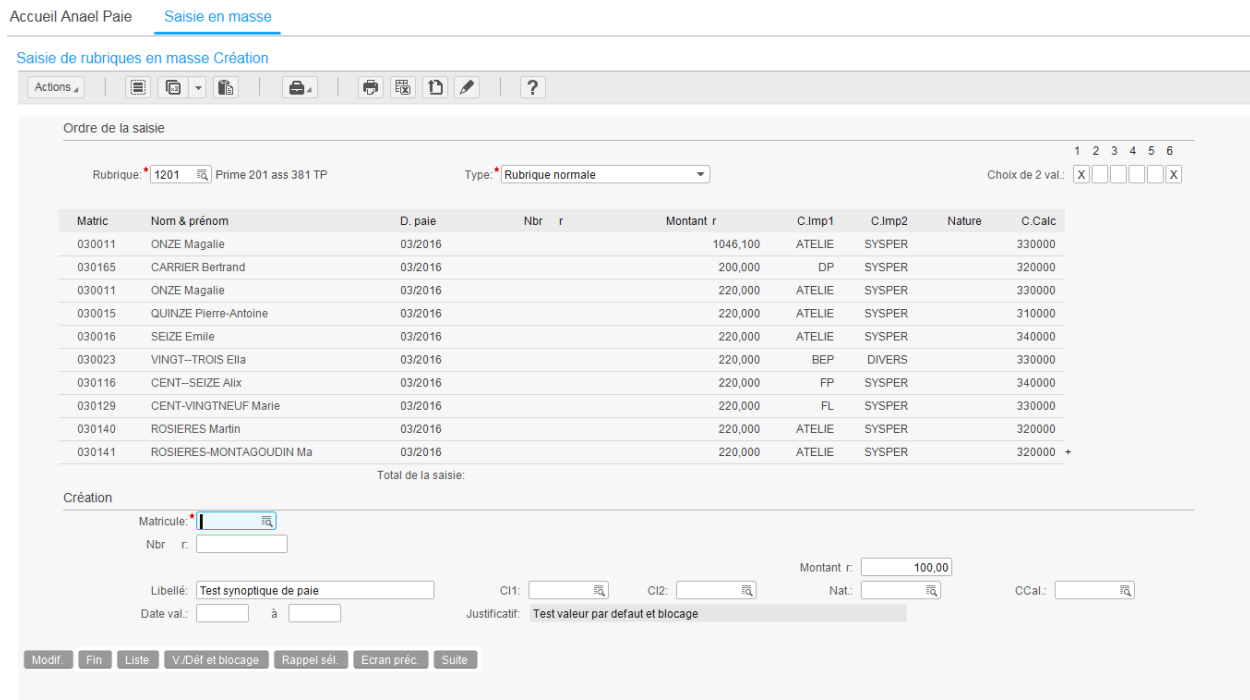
Accueil Anael Paie Saisie en masse

Saisie de rubriques en masse Création

Actions

?

Ordre de la saisie

Rubrique:* 1201 Prime 201 ass 381 TP

Type:* Rubrique normale

1 2 3 4 5 6

Choix de 2 val.: X X

| Matric | Nom & prénom | D. paie | Nbr r | Montant r | C.Imp1 | C.Imp2 | Nature | C.Calc |
|---|---|---|---|---|---|---|---|---|
| 030011 | ONZE Magalie | 03/2016 | | 1046,100 | ATELIE | SYSPER | | 330000 |
| 030165 | CARRIER Bertrand | 03/2016 | | 200,000 | DP | SYSPER | | 320000 |
| 030011 | ONZE Magalie | 03/2016 | | 220,000 | ATELIE | SYSPER | | 330000 |
| 030015 | QUINZE Pierre-Antoine | 03/2016 | | 220,000 | ATELIE | SYSPER | | 310000 |
| 030016 | SEIZE Emile | 03/2016 | | 220,000 | ATELIE | SYSPER | | 340000 |
| 030023 | VINGT--TROIS Ella | 03/2016 | | 220,000 | BEP | DIVERS | | 330000 |
| 030116 | CENT--SEIZE Alix | 03/2016 | | 220,000 | FP | SYSPER | | 340000 |
| 030129 | CENT-VINGTNEUF Marie | 03/2016 | | 220,000 | FL | SYSPER | | 330000 |
| 030140 | ROSIERES Martin | 03/2016 | | 220,000 | ATELIE | SYSPER | | 320000 |
| 030141 | ROSIERES-MONTAGOUDIN Ma | 03/2016 | | 220,000 | ATELIE | SYSPER | | 320000 + |

Total de la saisie:

Création

Matricule:*

Nbr r:

Montant r: 100,00

Libellé: Test synoptique de paie

CI1:

CI2:

Nat.:

CCal.:

Date val.: à

Justificatif: Test valeur par defaut et blocage

Modif. Fin Liste V./Déf et blocage Rappel sél. Ecran préc. Suite